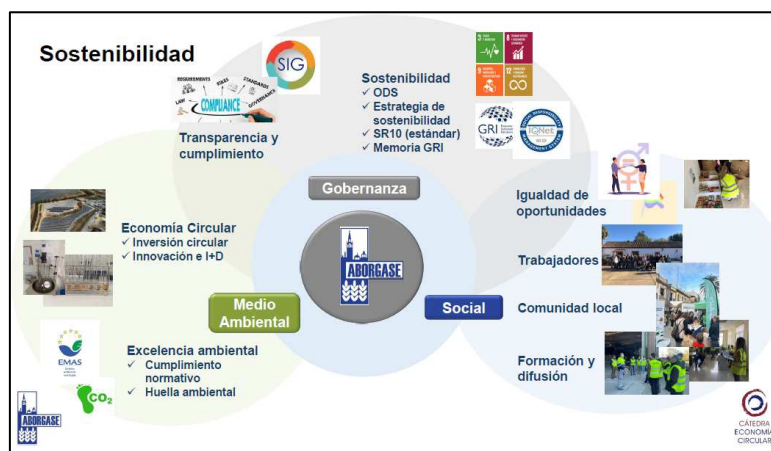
Sostenibilidad

SIG

REQUIREMENTS LAW RULES STANDARDS COMPLIANCE GOVERNANCE

Transparencia y cumplimiento

Sostenibilidad
✓ ODS
✓ Estrategia de sostenibilidad
✓ SR10 (estándar)
✓ Memoria GRI

GRI

IQNet

Gobernanza

Economía Circular
✓ Inversión circular
✓ Innovación e I+D

ABORGASE

Igualdad de oportunidades

Trabajadores

Medio Ambiental

Social

Comunidad local

EMAS

Excelencia ambiental
✓ Cumplimiento normativo
✓ Huella ambiental

$CO_2$

Formación y difusión

ABORGASE

CÁTEDRA ECONOMÍA CIRCULAR